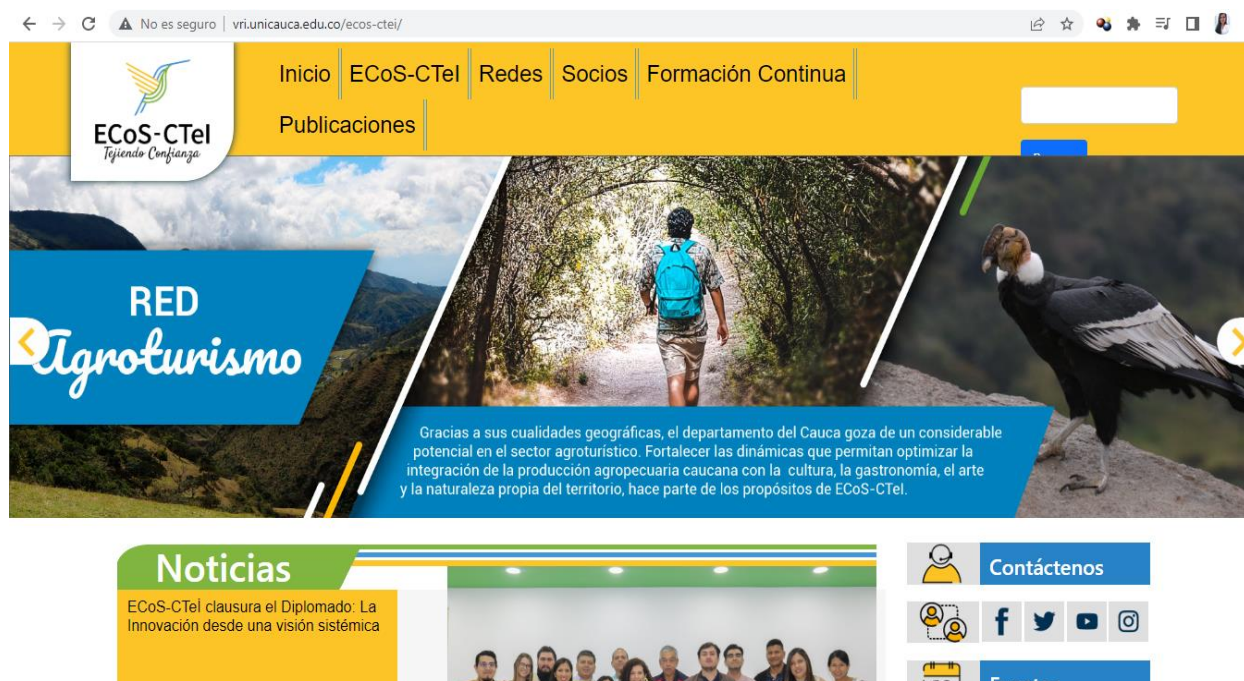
No es seguro | vri.unicauca.edu.co/ecos-ctei/

ECoS-CTeI
Tejiendo Confianza

Inicio ECoS-CTeI Redes Socios Formación Continua Publicaciones

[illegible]

RED
Agroturismo

Gracias a sus cualidades geográficas, el departamento del Cauca goza de un considerable potencial en el sector agroturístico. Fortalecer las dinámicas que permitan optimizar la integración de la producción agropecuaria caucana con la cultura, la gastronomía, el arte y la naturaleza propia del territorio, hace parte de los propósitos de ECoS-CTeI.

Noticias

ECoS-CTeI clausura el Diplomado: La Innovación desde una visión sistémica

Contáctenos

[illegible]